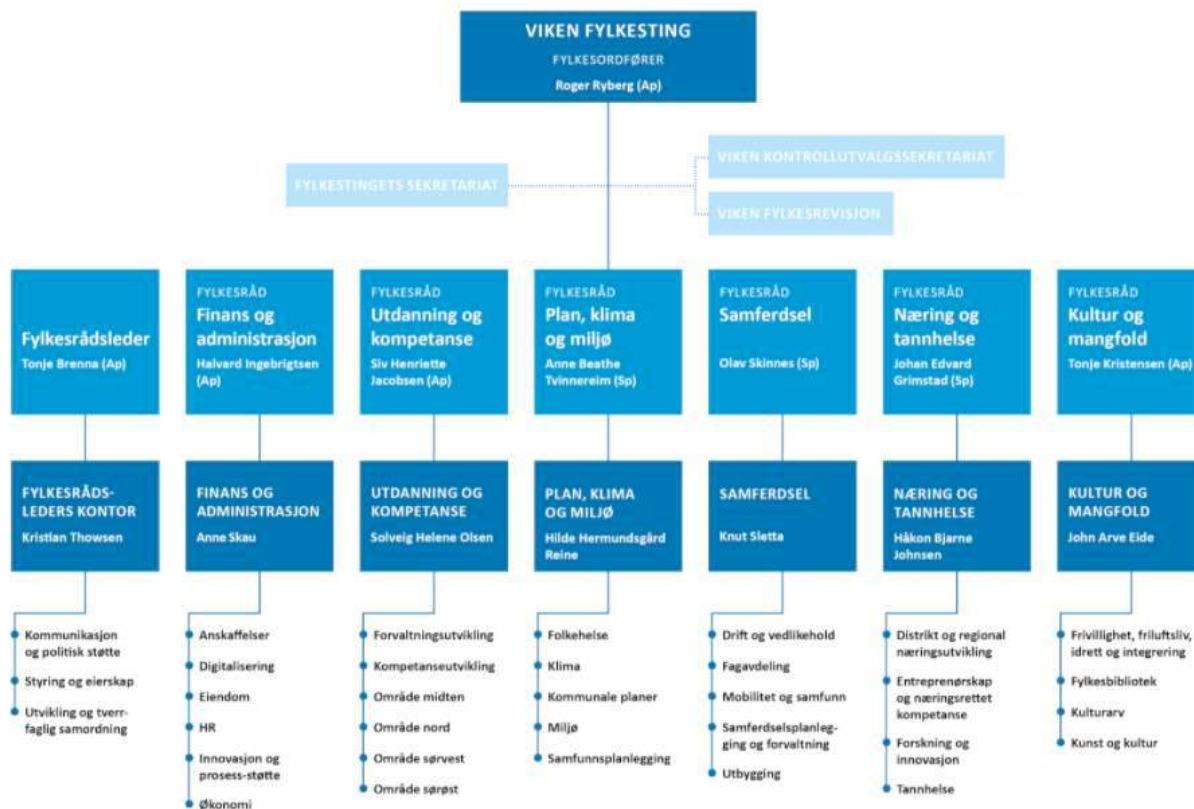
VIKEN FYLKESTING
FYLKESORDFØRER
Roger Ryberg (Ap)

FYLKESTINGETS SEKRETARIAT

VIKEN KONTROLLUTVALGSSEKRETARIAT

VIKEN FYLKESREVISJON

Fylkesrådsleder
Tonje Brenna (Ap)

FYLKESRÅD
Finans og administrasjon
Halvard Ingebrigtsen (Ap)

FYLKESRÅD
Utdanning og kompetanse
Siv Henriette Jacobsen (Ap)

FYLKESRÅD
Plan, klima og miljø
Anne Beathe Tvinnereim (Sp)

FYLKESRÅD
Samferdsel
Olav Skinnes (Sp)

FYLKESRÅD
Næring og tannhelse
Johan Edvard Grimstad (Sp)

FYLKESRÅD
Kultur og mangfold
Tonje Kristensen (Ap)

FYLKESRÅDS-LEDERS KONTOR
Kristian Thowsen

FINANS OG ADMINISTRASJON
Anne Skau

UTDANNING OG KOMPETANSE
Solveig Helene Olsen

PLAN, KLIMA OG MILJØ
Hilde Hermundsgård Reine

SAMFERDSEL
Knut Sletta

NÆRING OG TANNHELSE
Håkon Bjarne Johnsen

KULTUR OG MANGFOLD
John Arve Eide

Kommunikasjon og politisk støtte
Styring og eierskap
Utvikling og tverrfaglig samordning

Anskaffelser
Digitalisering
Eiendom
HR
Innovasjon og prosess-støtte
Økonomi

Forvaltningsutvikling
Kompetanseutvikling
Område midten
Område nord
Område sørvest
Område sørøst

Folkehelse
Klima
Kommunale planer
Miljø
Samfunnsplanlegging

Drift og vedlikehold
Fagavdeling
Mobilitet og samfunn
Samferdselsplanlegging og forvaltning
Utbygging

Distrikt og regional næringsutvikling
Entreprenørskap og næringsrettet kompetanse
Forskning og innovasjon
Tannhelse

Frivillighet, friluftsliv, idrett og integrering
Fylkesbibliotek
Kulturarv
Kunst og kultur